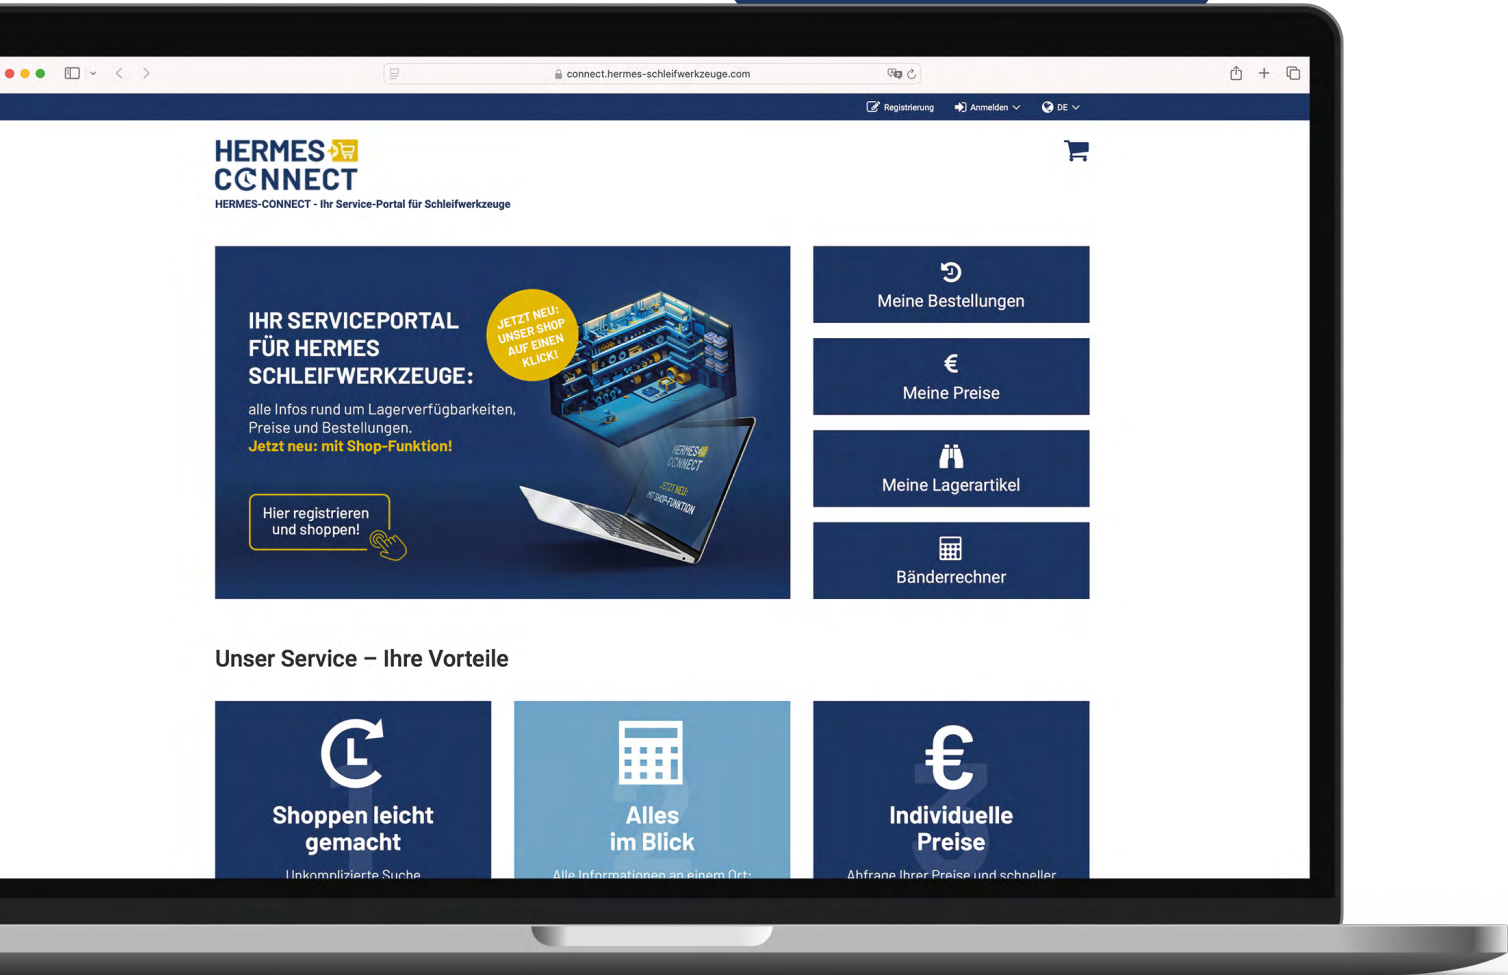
connect.hermes-schleifwerkzeuge.com

Registrierung Anmelden DE

HERMES CONNECT
HERMES-CONNECT - Ihr Service-Portal für Schleifwerkzeuge

IHR SERVICEPORTAL FÜR HERMES SCHLEIFWERKZEUGE:
alle Infos rund um Lagerverfügbarkeiten, Preise und Bestellungen.
Jetzt neu: mit Shop-Funktion!

JETZT NEU: UNSER SHOP AUF EINEN KLICK!

HERMES CONNECT
JETZT NEU: MIT SHOP-FUNKTION

Hier registrieren und shoppen!

Meine Bestellungen

Meine Preise

Meine Lagerartikel

Bänderrechner

Unser Service – Ihre Vorteile

Shoppen leicht gemacht
Unkomplizierte Suche

Alles im Blick
Alle Informationen an einem Ort:

Individuelle Preise
Abfrage Ihrer Preise und schneller